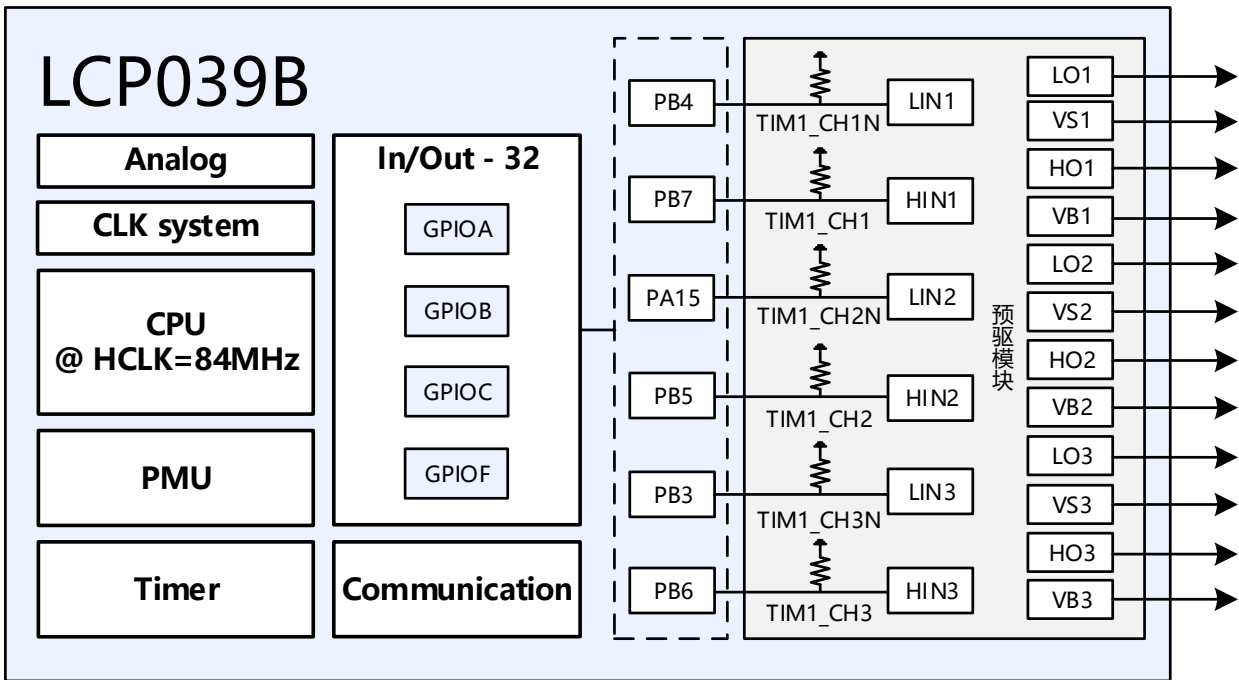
LCP039B

Analog

CLK system

CPU
@ HCLK=84MHz

PMU

Timer

In/Out - 32

GPIOA

GPIOB

GPIOC

GPIOF

Communication

PB4
TIM1_CH1N
LIN1

PB7
TIM1_CH1
HIN1

PA15
TIM1_CH2N
LIN2

PB5
TIM1_CH2
HIN2

PB3
TIM1_CH3N
LIN3

PB6
TIM1_CH3
HIN3

预驱模块

LO1
VS1
HO1
VB1
LO2
VS2
HO2
VB2
LO3
VS3
HO3
VB3